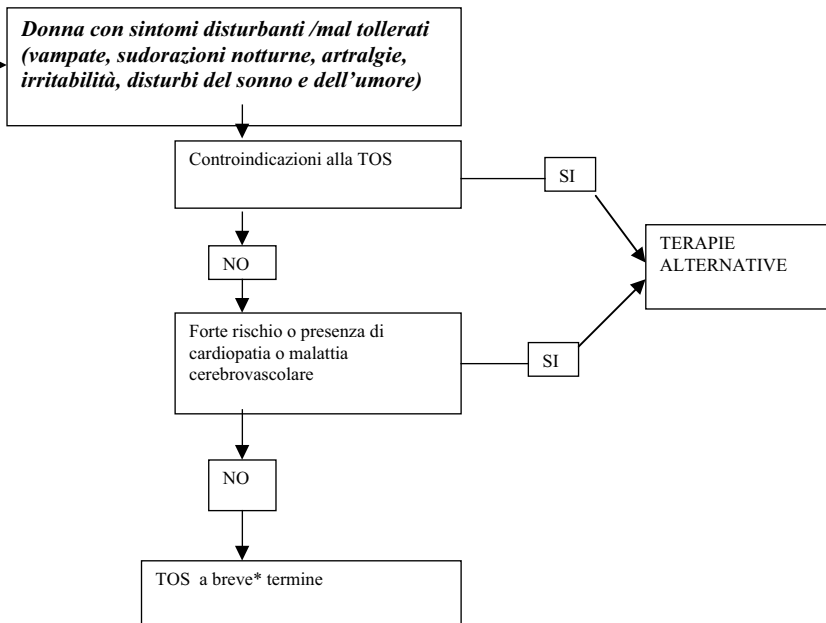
Donna con sintomi disturbanti /mal tollerati (vampate, sudorazioni notturne, artralgie, irritabilità, disturbi del sonno e dell'umore)

Controindicazioni alla TOS

SI

TERAPIE ALTERNATIVE

NO

Forte rischio o presenza di cardiopatia o malattia cerebrovascolare

SI

NO

TOS a breve* termine